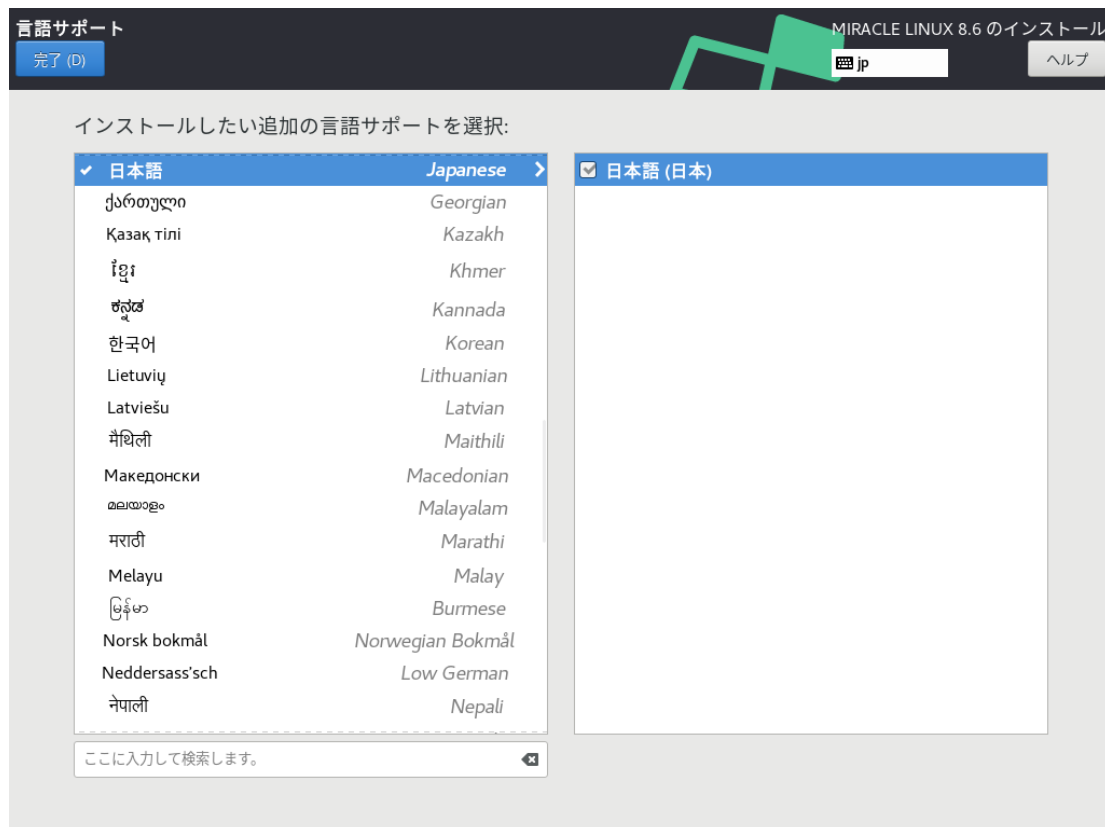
言語サポート
完了 (D)

MIRACLE LINUX 8.6 のインストール
jp
ヘルプ

インストールしたい追加の言語サポートを選択:

| | |
|---|---|
| ✔ 日本語 | Japanese |
| ქართული | Georgian |
| Қазақ тілі | Kazakh |
| ខ្មែរ | Khmer |
| ಕನ್ನಡ | Kannada |
| 한국어 | Korean |
| Lietuvių | Lithuanian |
| Latviešu | Latvian |
| मैथिली | Maithili |
| Македонски | Macedonian |
| മലയാളം | Malayalam |
| मराठी | Marathi |
| Melayu | Malay |
| မြန်မာ | Burmese |
| Norsk bokmål | Norwegian Bokmål |
| Neddersass'sch | Low German |
| नेपाली | Nepali |

☑ 日本語 (日本)

ここに入力して検索します。